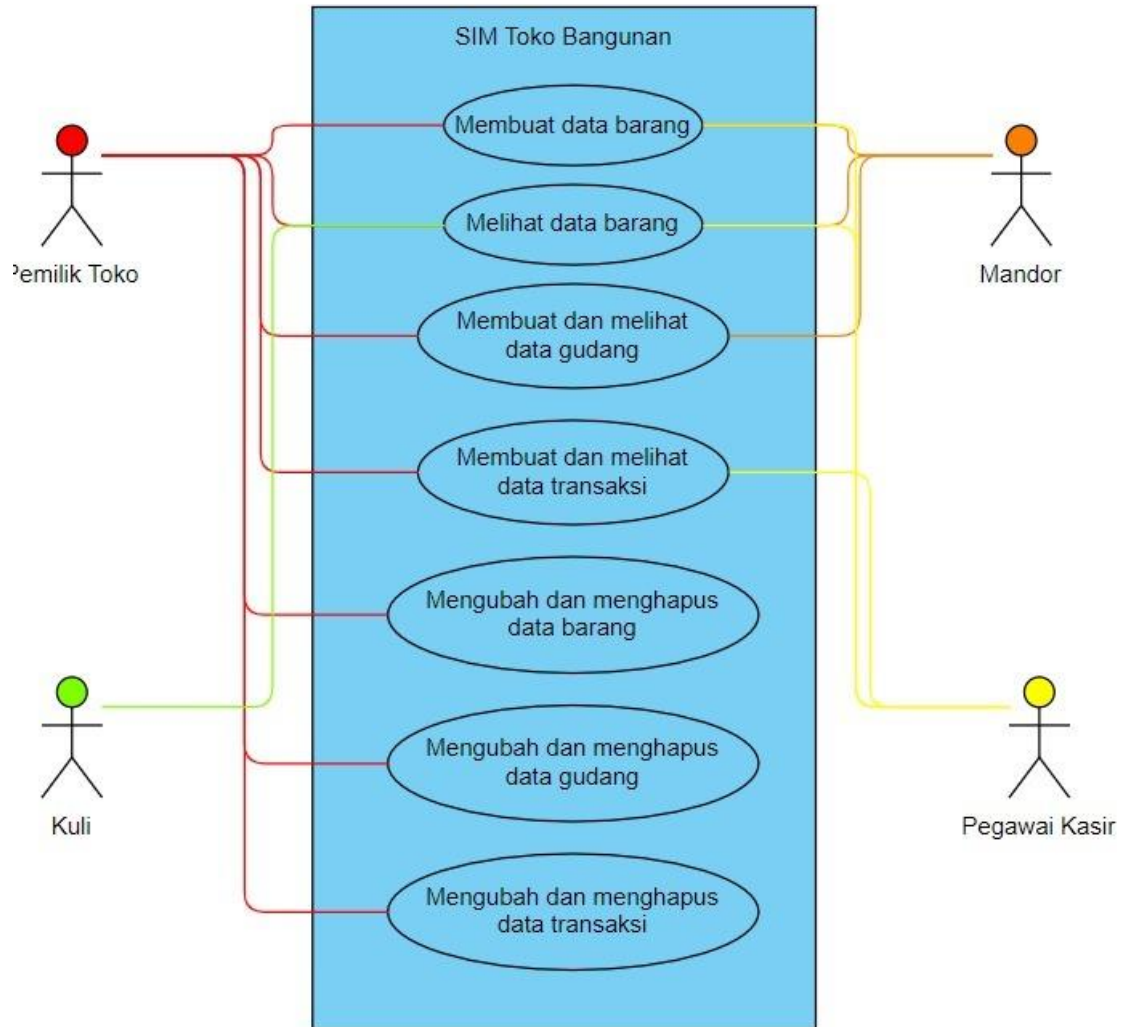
SIM Toko Bangunan

Pemilik Toko

Membuat data barang

Melihat data barang

Mandor

Membuat dan melihat data gudang

Membuat dan melihat data transaksi

Mengubah dan menghapus data barang

Kuli

Mengubah dan menghapus data gudang

Pegawai Kasir

Mengubah dan menghapus data transaksi